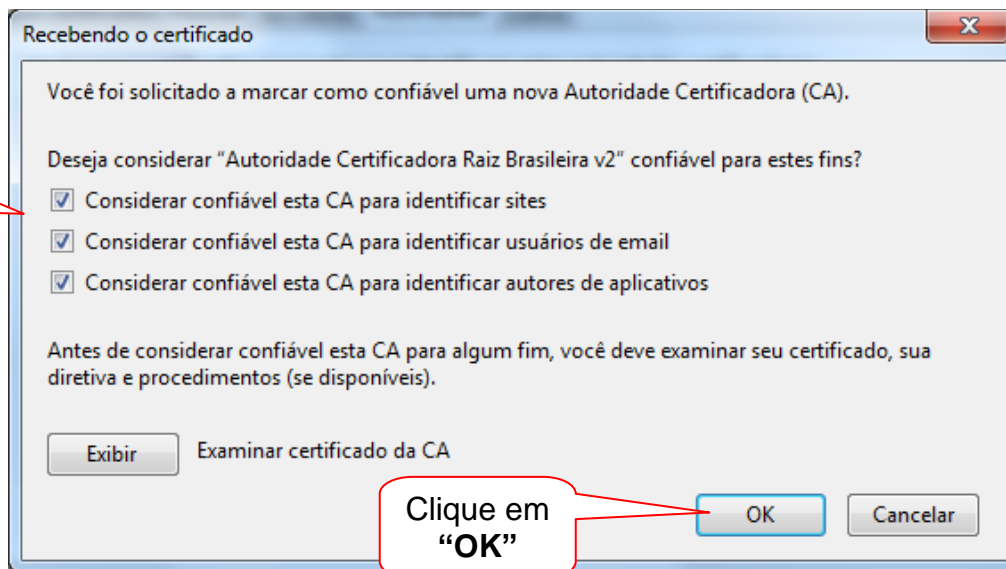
Recebendo o certificado

Você foi solicitado a marcar como confiável uma nova Autoridade Certificadora (CA).

Deseja considerar "Autoridade Certificadora Raiz Brasileira v2" confiável para estes fins?

Considerar confiável esta CA para identificar sites

Considerar confiável esta CA para identificar usuários de email

Considerar confiável esta CA para identificar autores de aplicativos

Antes de considerar confiável esta CA para algum fim, você deve examinar seu certificado, sua diretiva e procedimentos (se disponíveis).

Exibir

Examinar certificado da CA

Clique em **"OK"**

OK

Cancelar